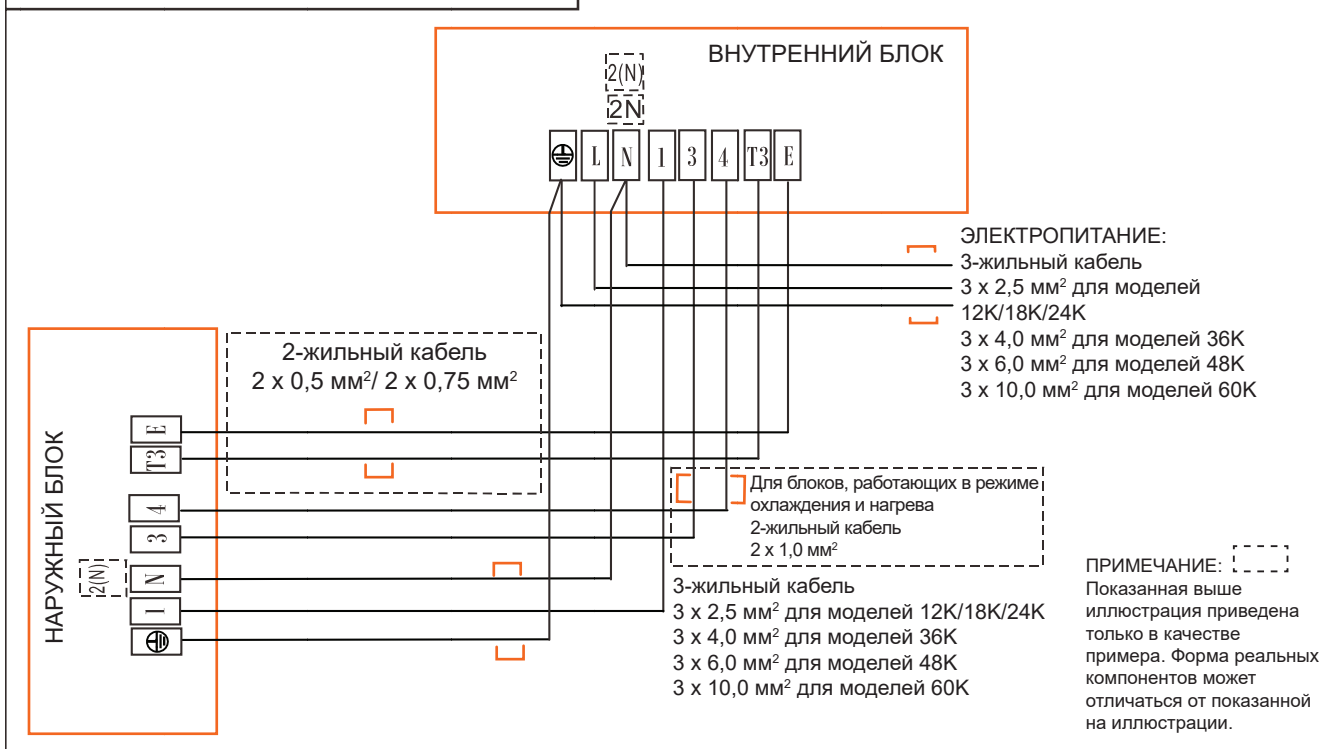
ВНУТРЕННИЙ БЛОК

2(N)
2N

L N 1 3 4 T3 E

ЭЛЕКТРОПИТАНИЕ:
3-жильный кабель
3 x 2,5 мм$^2$ для моделей 12K/18K/24K
3 x 4,0 мм$^2$ для моделей 36K
3 x 6,0 мм$^2$ для моделей 48K
3 x 10,0 мм$^2$ для моделей 60K

2-жильный кабель
2 x 0,5 мм$^2$/ 2 x 0,75 мм$^2$

НАРУЖНЫЙ БЛОК

E
T3
4
3
2(N)
N
1

Для блоков, работающих в режиме охлаждения и нагрева
2-жильный кабель
2 x 1,0 мм$^2$

3-жильный кабель
3 x 2,5 мм$^2$ для моделей 12K/18K/24K
3 x 4,0 мм$^2$ для моделей 36K
3 x 6,0 мм$^2$ для моделей 48K
3 x 10,0 мм$^2$ для моделей 60K

ПРИМЕЧАНИЕ:
Показанная выше иллюстрация приведена только в качестве примера. Форма реальных компонентов может отличаться от показанной на иллюстрации.